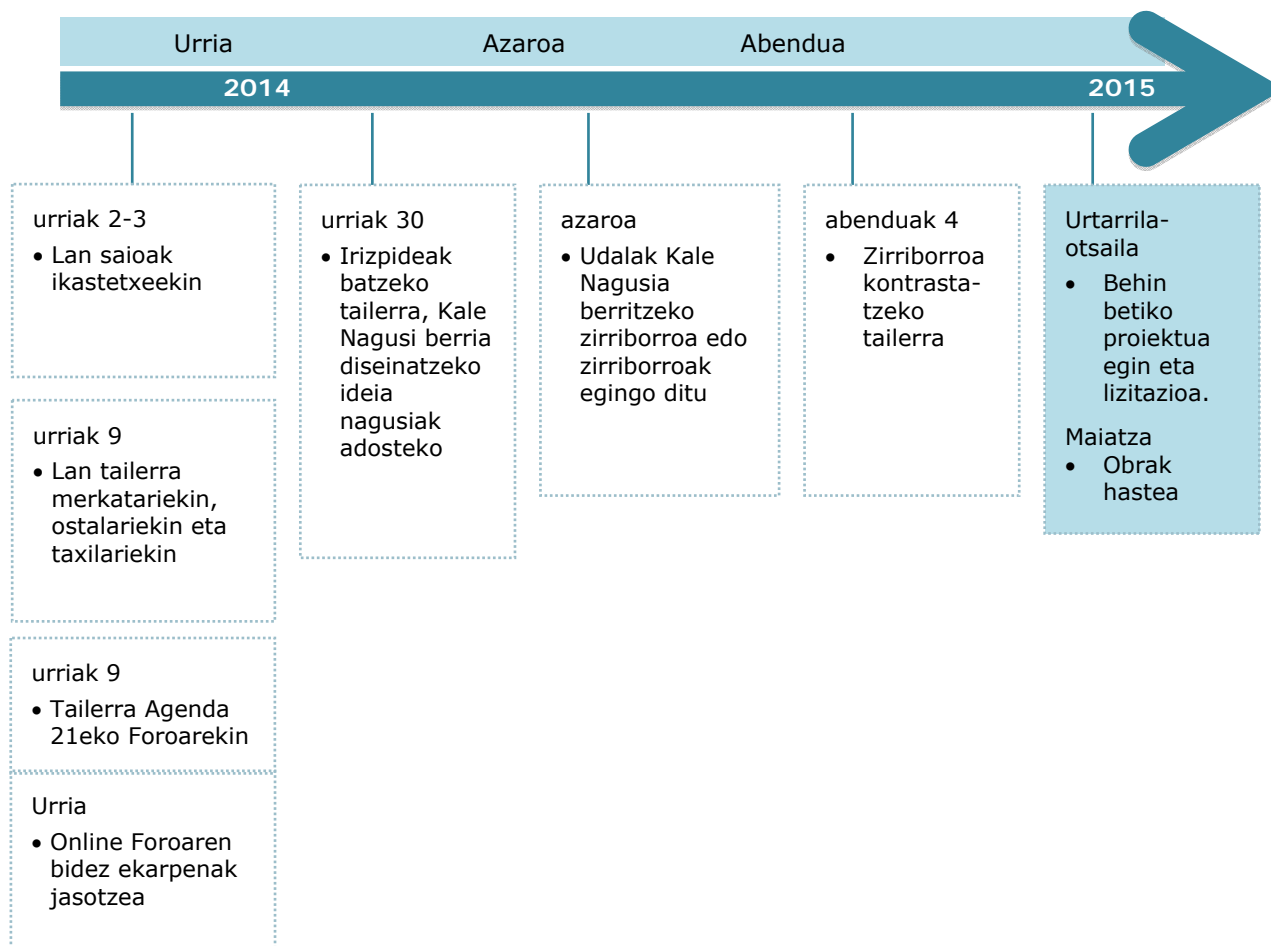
Urria Azaroa Abendua

2014 2015

urriak 2-3
• Lan saioak ikastetxeekin

urriak 9
• Lan tailerra merkatariekin, ostalariekin eta taxilariekin

urriak 9
• Tailerra Agenda 21eko Foroarekin

Urria
• Online Foroaren bidez ekarpenak jasotzea

urriak 30
• Irizpideak batzeko tailerra, Kale Nagusi berria diseinatzeko ideia nagusiak adosteko

azaroa
• Udalak Kale Nagusia berritzeko zirriborroa edo zirriborroak egingo ditu

abenduak 4
• Zirriborroa kontrastatzeko tailerra

Urtarrila-otsaila
• Behin betiko proiektua egin eta lizitazioa.

Maiatza
• Obrak hastea